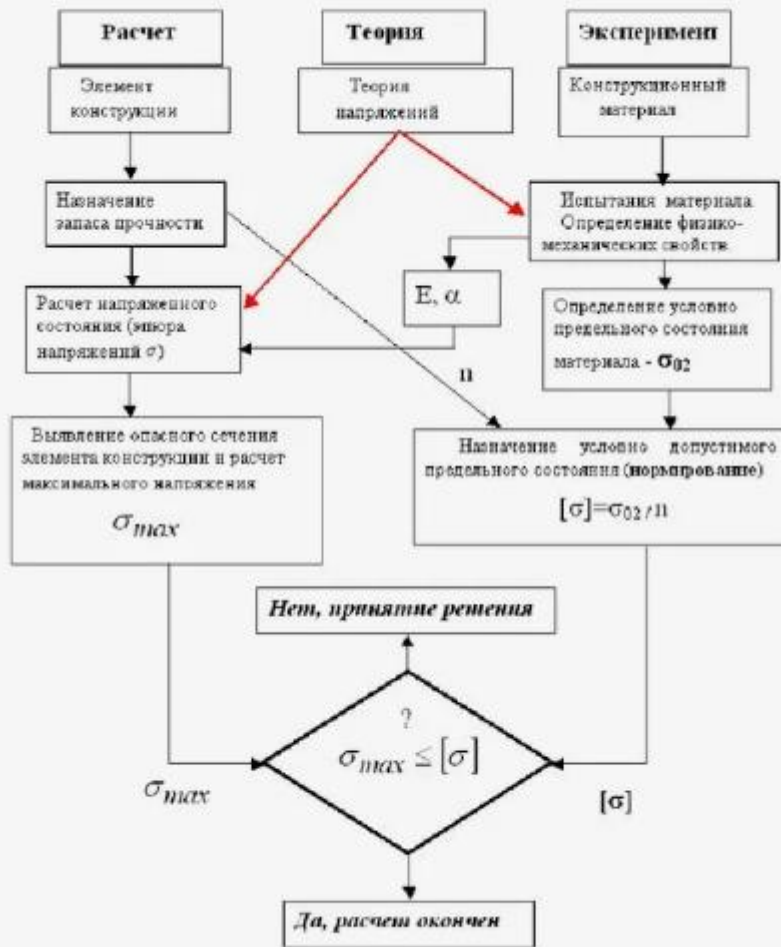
Расчет

Теория

Эксперимент

Элемент конструкции

Теория напряжений

Конструкционный материал

Назначение запаса прочности

Испытания материала Определение физико-механических свойств

Е, $\alpha$

Расчет напряженного состояния (эпюра напряжений $\sigma$)

Определение условно предельного состояния материала - $\sigma_{02}$

n

Выявление опасного сечения элемента конструкции и расчет максимального напряжения

$\sigma_{max}$

Назначение условно допустимого предельного состояния (нормирование)

$[\sigma]=\sigma_{02}/n$

Нет, принятие решения

?

$\sigma_{max} \leq [\sigma]$

$\sigma_{max}$

$[\sigma]$

Да, расчет окончен